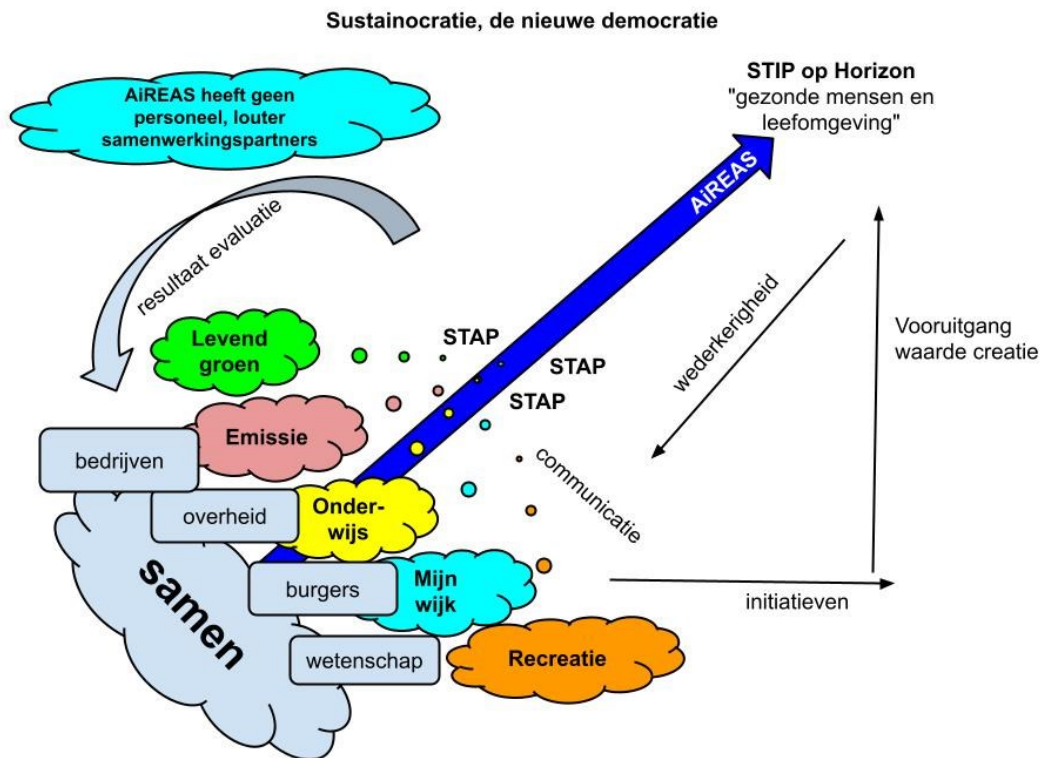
Sustainocratie, de nieuwe democratie

AiREAS heeft geen personeel, louter samenwerkingspartners

STIP op Horizon
"gezonde mensen en leefomgeving"

AiREAS

resultaat evaluatie

wederkerigheid

Vooruitgang waarde creatie

Levend groen

STAP

STAP

STAP

Emissie

communicatie

bedrijven

overheid

Onderwijs

samen

burgers

Mijn wijk

initiatieven

wetenschap

Recreatie